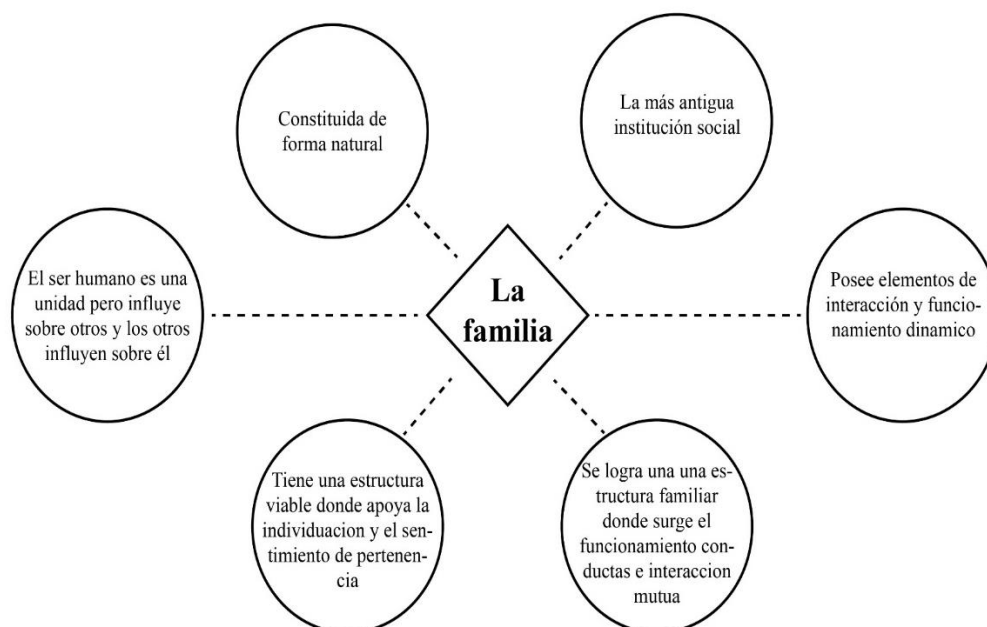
La familia

Constituida de forma natural

La más antigua institución social

El ser humano es una unidad pero influye sobre otros y los otros influyen sobre él

Posee elementos de interacción y funcionamiento dinamico

Tiene una estructura viable donde apoya la individuacion y el sentimiento de pertenencia

Se logra una una estructura familiar donde surge el funcionamiento conductas e interaccion mutua